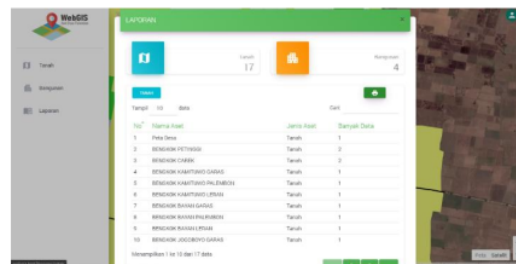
WebGIS

Tanah
Bangunan
Laporan

LAPORAN

Tanah
17

Bangunan
4

Tampil 10 data

Cari

| No | Nama Aset | Jenis Aset | Banyak Data |
|---|---|---|---|
| 1 | Peta Desa | Tanah | 1 |
| 2 | BENGKOK PETINGGI | Tanah | 2 |
| 3 | BENGKOK CARIK | Tanah | 2 |
| 4 | BENGKOK KAMITUWO GARAS | Tanah | 1 |
| 5 | BENGKOK KAMITUWO PALEMBON | Tanah | 1 |
| 6 | BENGKOK KAMITUWO LERAN | Tanah | 1 |
| 7 | BENGKOK BAYAN GARAS | Tanah | 1 |
| 8 | BENGKOK BAYAN PALEMBON | Tanah | 1 |
| 9 | BENGKOK BAYAN LERAN | Tanah | 1 |
| 10 | BENGKOK JOGOBOYO GARAS | Tanah | 1 |

Menampilkan 1 ke 10 dari 17 data

Peta Satelit